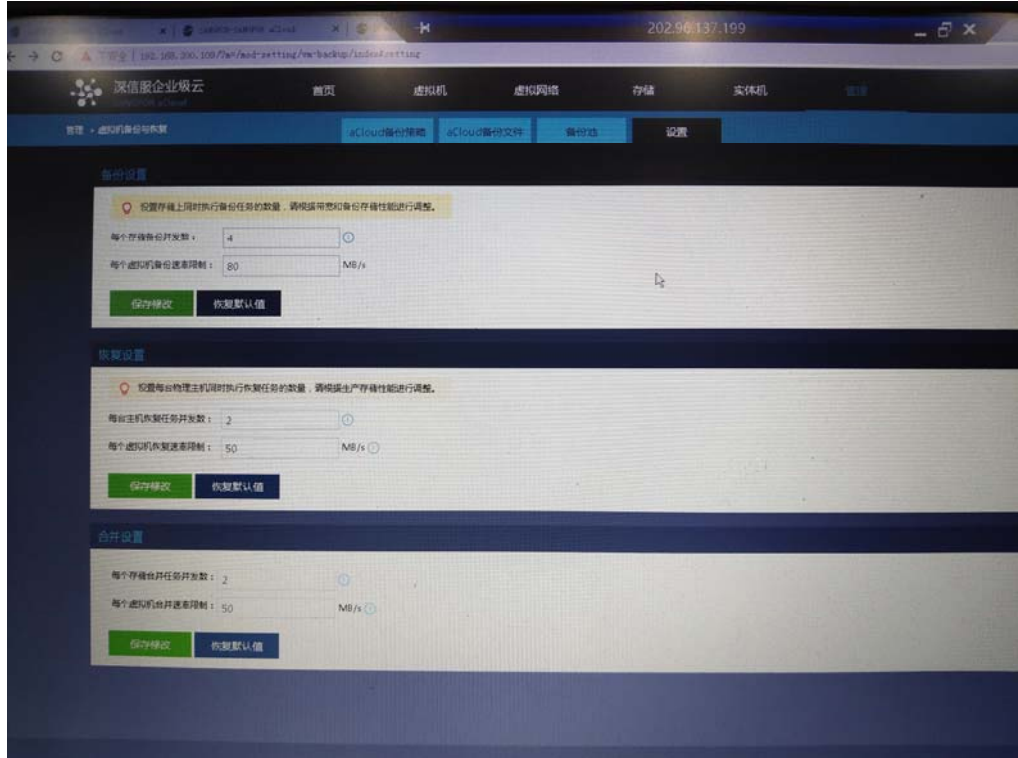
202.96.137.199

不安全 | 192.168.200.100/?m=/mod-setting/vm-backup/index&setting

深信服企业级云

首页 虚拟机 虚拟网络 存储 实体机 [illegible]

管理 » 虚拟机备份与恢复

aCloud备份策略 aCloud备份文件 备份池 设置

备份设置

设置存储上同时执行备份任务的数量，请根据用途和备份存储性能进行调整。

每个存储备份并发数： 4

每个虚拟机备份速率限制： 80 MB/s

保存修改 恢复默认值

恢复设置

设置每台物理主机同时执行恢复任务的数量，请根据生产存储性能进行调整。

每台主机恢复任务并发数： 2

每个虚拟机恢复速率限制： 50 MB/s

保存修改 恢复默认值

合并设置

每个存储合并任务并发数： 2

每个虚拟机合并速率限制： 50 MB/s

保存修改 恢复默认值